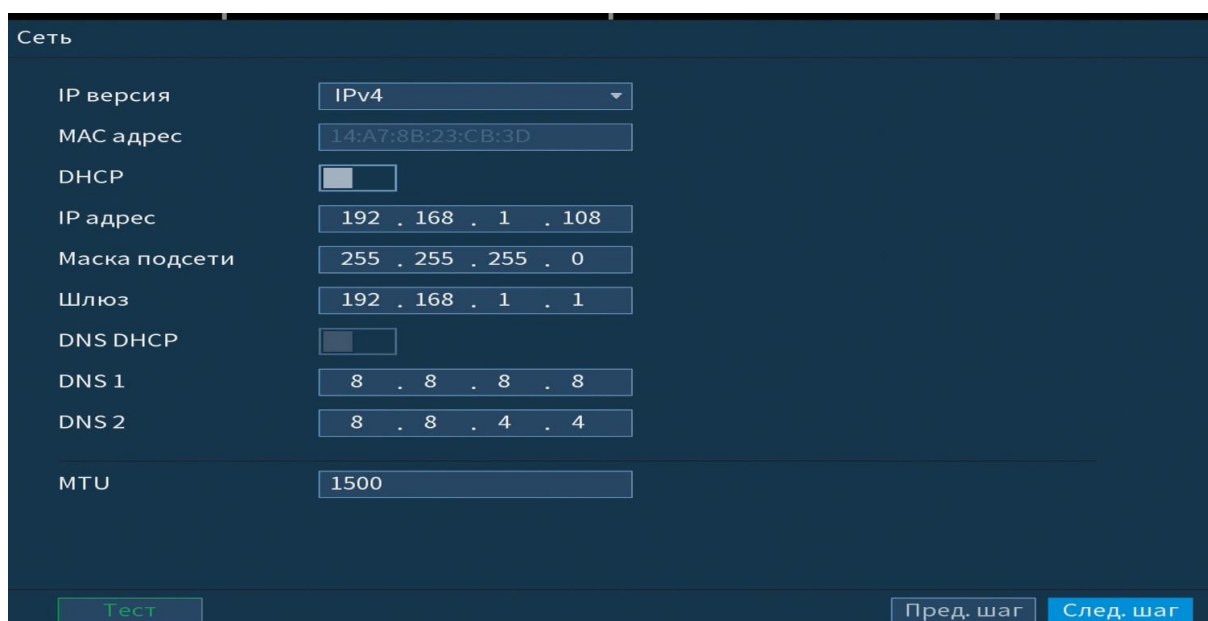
Сеть

IP версия IPv4

MAC адрес 14:A7:8B:23:CB:3D

DHCP

IP адрес 192 . 168 . 1 . 108

Маска подсети 255 . 255 . 255 . 0

Шлюз 192 . 168 . 1 . 1

DNS DHCP

DNS 1 8 . 8 . 8 . 8

DNS 2 8 . 8 . 4 . 4

MTU 1500

Тест

Пред. шаг След. шаг